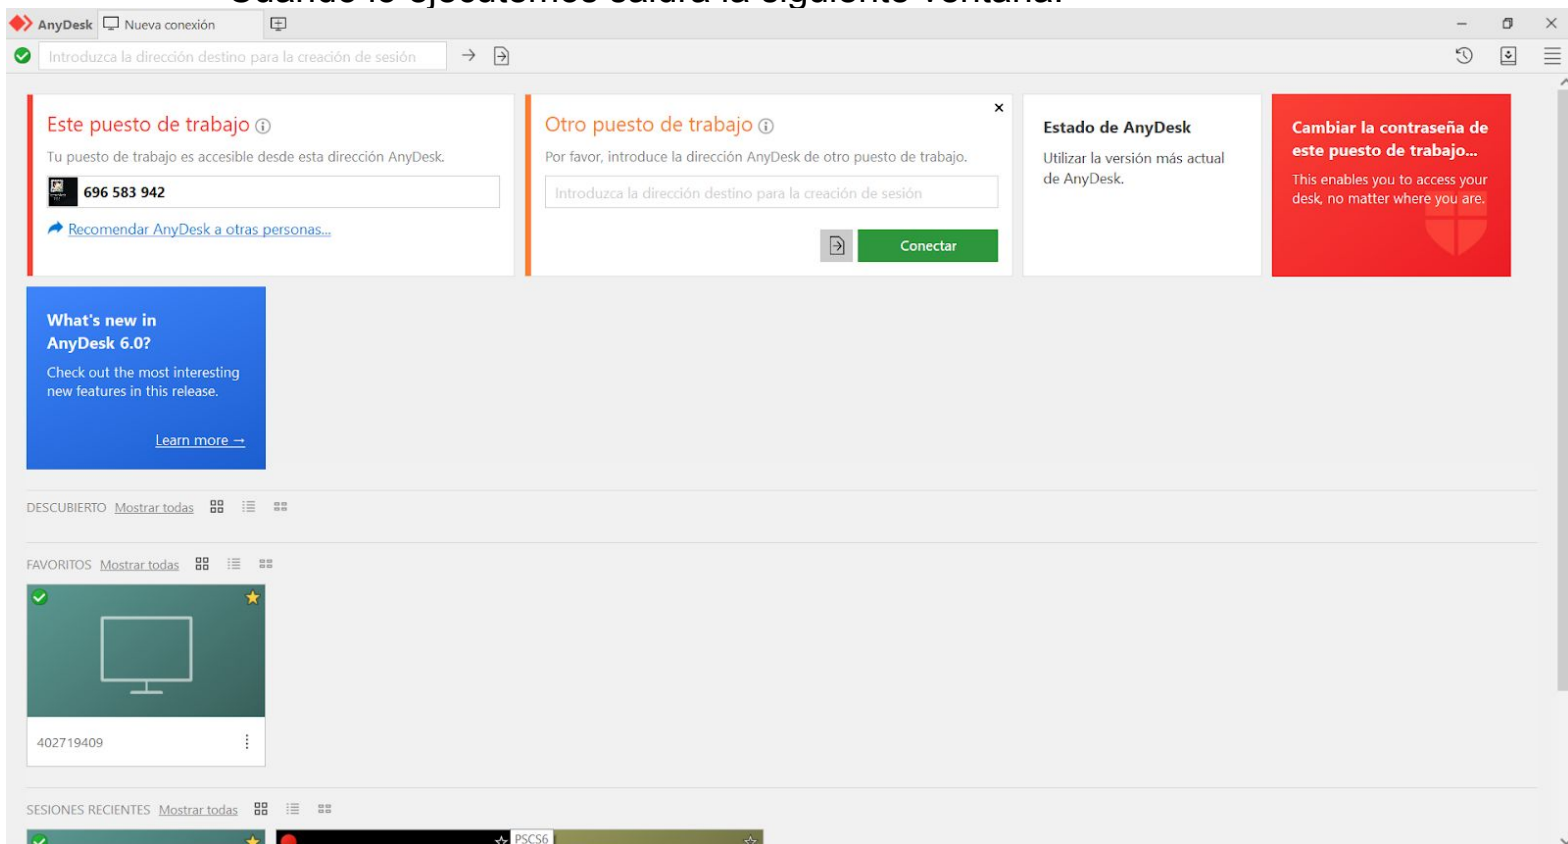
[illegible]

AnyDesk Nueva conexión

Introduzca la dirección destino para la creación de sesión

Este puesto de trabajo ⓘ
Tu puesto de trabajo es accesible desde esta dirección AnyDesk.
696 583 942
Recomendar AnyDesk a otras personas...

Otro puesto de trabajo ⓘ
Por favor, introduce la dirección AnyDesk de otro puesto de trabajo.
Introduzca la dirección destino para la creación de sesión
Conectar

Estado de AnyDesk
Utilizar la versión más actual de AnyDesk.

Cambiar la contraseña de este puesto de trabajo...
This enables you to access your desk, no matter where you are.

What's new in AnyDesk 6.0?
Check out the most interesting new features in this release.
Learn more →

DESCUBIERTO Mostrar todas

FAVORITOS Mostrar todas

402719409

SESIONES RECIENTES Mostrar todas

PSCS6